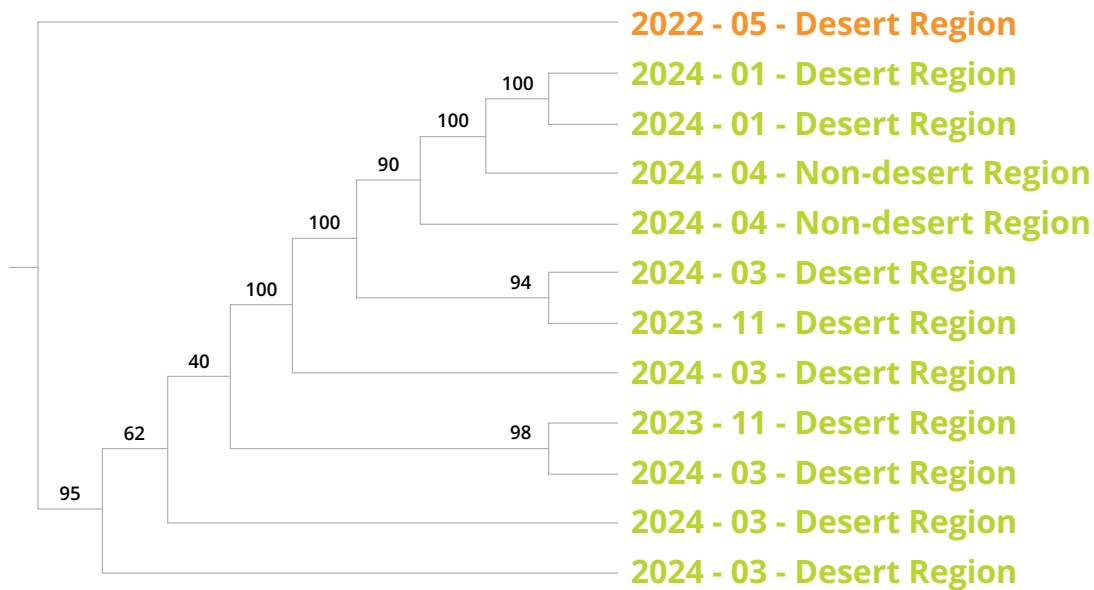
2022 - 05 - Desert Region
100
2024 - 01 - Desert Region
100
2024 - 01 - Desert Region
90
2024 - 04 - Non-desert Region
100
2024 - 04 - Non-desert Region
94
2024 - 03 - Desert Region
100
2023 - 11 - Desert Region
40
2024 - 03 - Desert Region
62
98
2023 - 11 - Desert Region
95
2024 - 03 - Desert Region
2024 - 03 - Desert Region
2024 - 03 - Desert Region